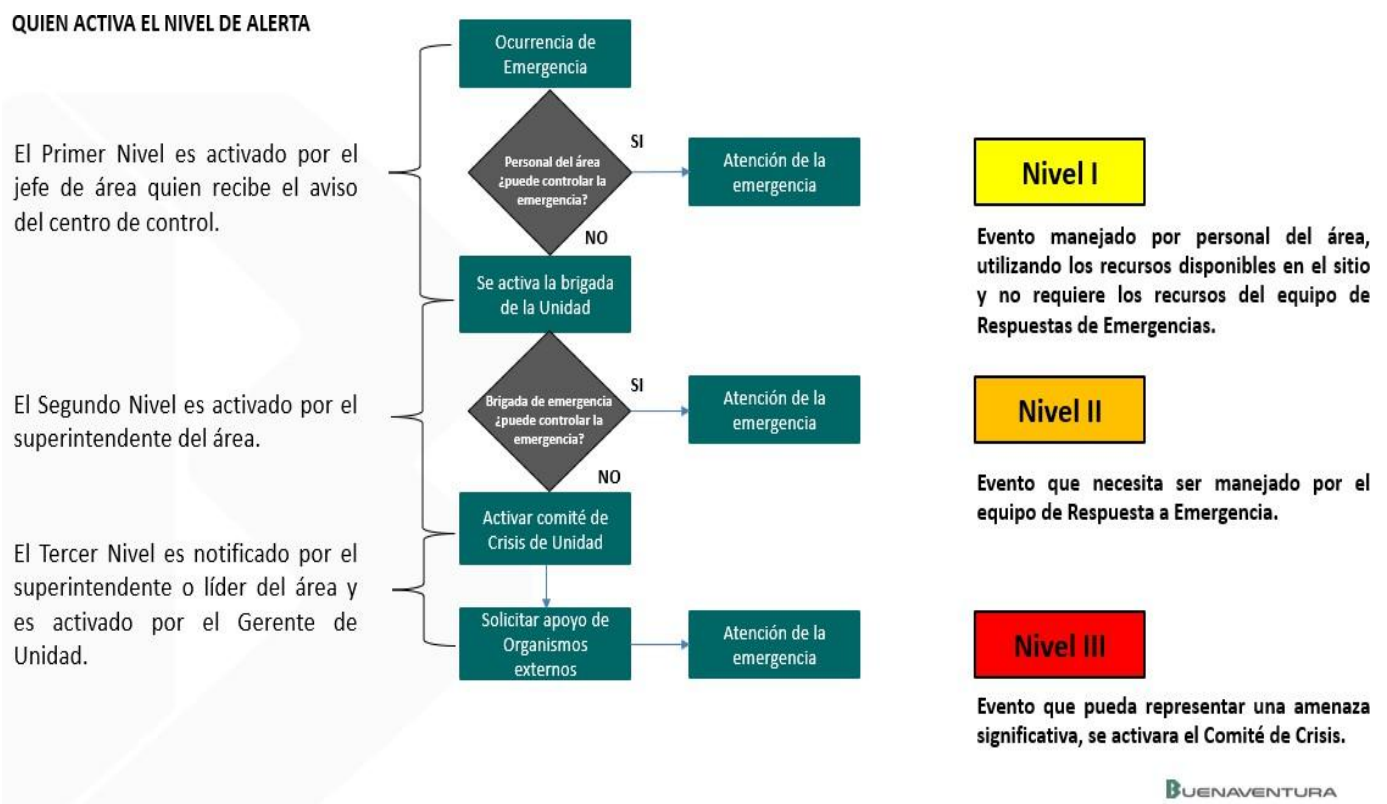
QUIEN ACTIVA EL NIVEL DE ALERTA

El Primer Nivel es activado por el jefe de área quien recibe el aviso del centro de control.

El Segundo Nivel es activado por el superintendente del área.

El Tercer Nivel es notificado por el superintendente o líder del área y es activado por el Gerente de Unidad.

Ocurrencia de Emergencia

Personal del área ¿puede controlar la emergencia?

SI

Atención de la emergencia

NO

Se activa la brigada de la Unidad

Brigada de emergencia ¿puede controlar la emergencia?

SI

Atención de la emergencia

NO

Activar comité de Crisis de Unidad

Solicitar apoyo de Organismos externos

Atención de la emergencia

Nivel I

Evento manejado por personal del área, utilizando los recursos disponibles en el sitio y no requiere los recursos del equipo de Respuestas de Emergencias.

Nivel II

Evento que necesita ser manejado por el equipo de Respuesta a Emergencia.

Nivel III

Evento que pueda representar una amenaza significativa, se activara el Comité de Crisis.

BUENAVENTURA